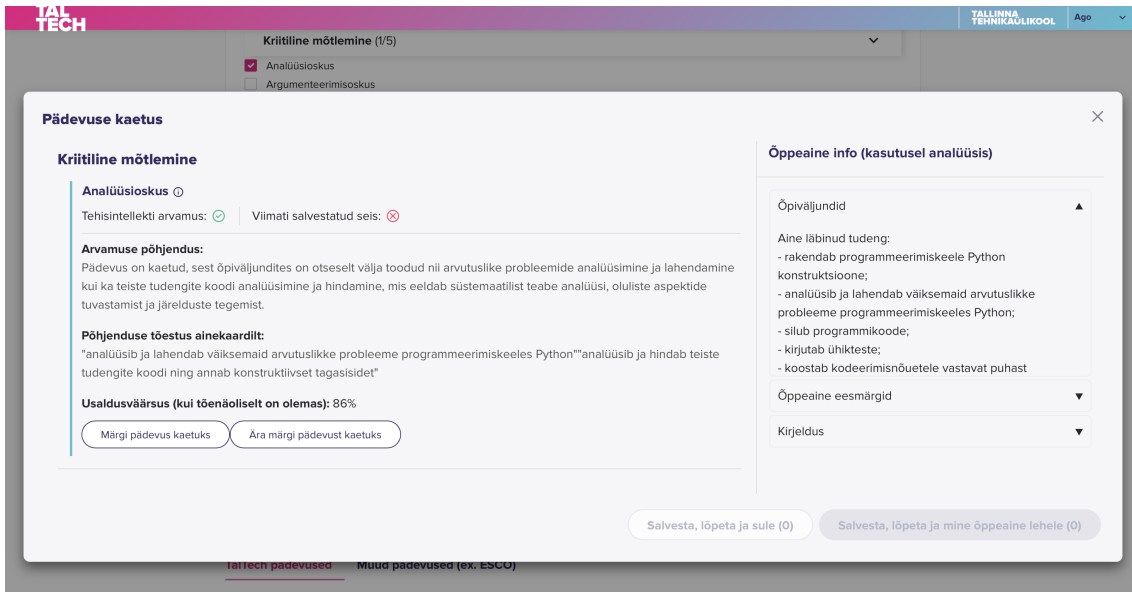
TAL TECH

TALLINNA TEHNIKAÜLIKOOL

Ago

Kriitiline mõtlemine (1/5)

Analüüsioskus

Argumenteerimisoskus

Pädevuse kaetus

Kriitiline mõtlemine

Analüüsioskus

Tehisintellekti arvamus:

Viimati salvestatud seis:

Arvamuse põhjendus:

Pädevus on kaetud, sest õpiväljundites on otseselt välja toodud nii arvutuslike probleemide analüüsimine ja lahendamine kui ka teiste tudengite koodi analüüsimine ja hindamine, mis eeldab süstemaatilist teabe analüüsi, oluliste aspektide tuvastamist ja järelduste tegemist.

Põhjenduse tõestus ainekaardilt:

"analüüsib ja lahendab väiksemaid arvutuslikke probleeme programmeerimiskeeles Python""analüüsib ja hindab teiste tudengite koodi ning annab konstruktiivset tagasisidet"

Usaldusväärsus (kui tõenäoliselt on olemas): 86%

Märgi pädevus kaetuks

Ära märgi pädevust kaetuks

Õppeaine info (kasutusel analüüsis)

Õpiväljundid

Aine läbinud tudeng:
- rakendab programmeerimiskeele Python konstruktsioone;
- analüüsib ja lahendab väiksemaid arvutuslikke probleeme programmeerimiskeeles Python;
- silub programmikoode;
- kirjutab ühikteste;
- koostab kodeerimisnõuetele vastavat puhast

Õppeaine eesmärgid

Kirjeldus

Salvesta, lõpeta ja sule (0)

Salvesta, lõpeta ja mine õppeaine lehele (0)

TalTech pädevused

Muud pädevused (ex. ESCO)